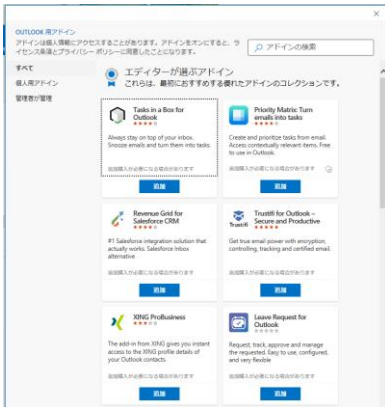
OUTLOOK 用アドイン

アドインは個人情報にアクセスすることがあります。アドインをオンにすると、ライセンス条項とプライバシー ポリシーに同意したことになります。

アドインの検索

すべて

個人用アドイン

管理者が管理

エディターが選ぶアドイン

これらは、最初におすすめする優れたアドインのコレクションです。

Tasks in a Box for Outlook

Always stay on top of your inbox. Snooze emails and turn them into tasks.

追加購入が必要になる場合があります

追加

Priority Matrix Turn emails into tasks

Create and prioritize tasks from email. Access contextually relevant items. Free to use in Outlook.

追加購入が必要になる場合があります

追加

Revenue Grid for Salesforce CRM

#1 Salesforce integration solution that actually works. Salesforce Inbox alternative

追加購入が必要になる場合があります

追加

Trustifi for Outlook – Secure and Productive

Get true email power with encryption, controlling, tracking and certified email.

追加購入が必要になる場合があります

追加

XING ProBusiness

The add-in from XING gives you instant access to the XING profile details of your Outlook contacts.

追加購入が必要になる場合があります

Leave Request for Outlook

Request, track, approve and manage the requested. Easy to use, configured, and very flexible

追加購入が必要になる場合があります